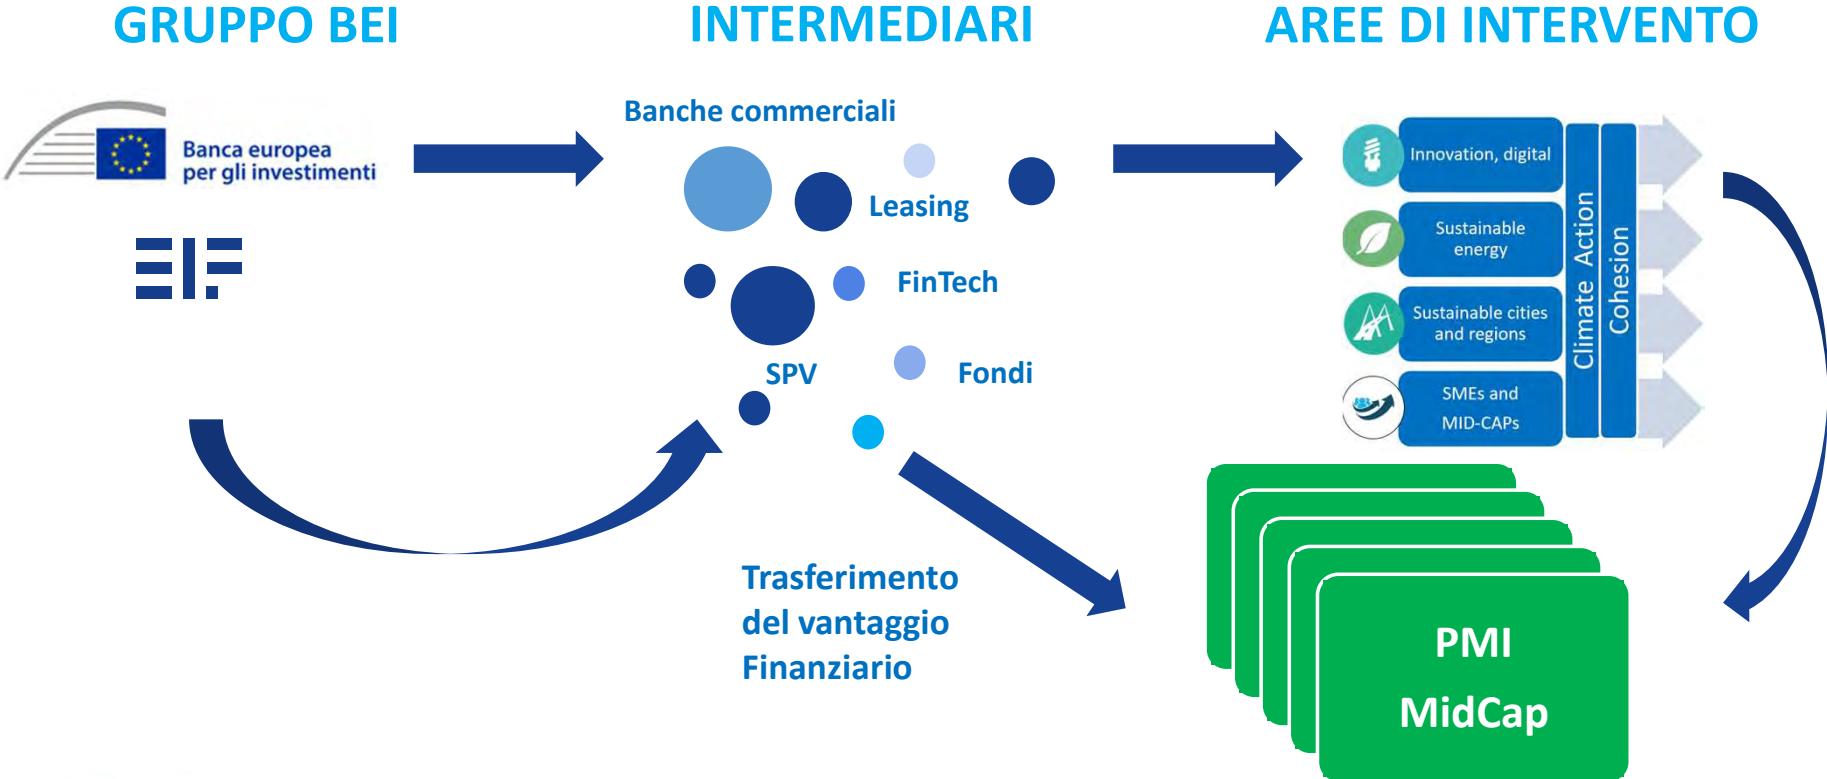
GRUPPO BEI

INTERMEDIARI

AREE DI INTERVENTO

Banca europea per gli investimenti

EIF

Banche commerciali

Leasing

FinTech

SPV

Fondi

Innovation, digital

Sustainable energy

Sustainable cities and regions

SMEs and MID-CAPs

Climate Action

Cohesion

Trasferimento del vantaggio Finanziario

PMI

MidCap